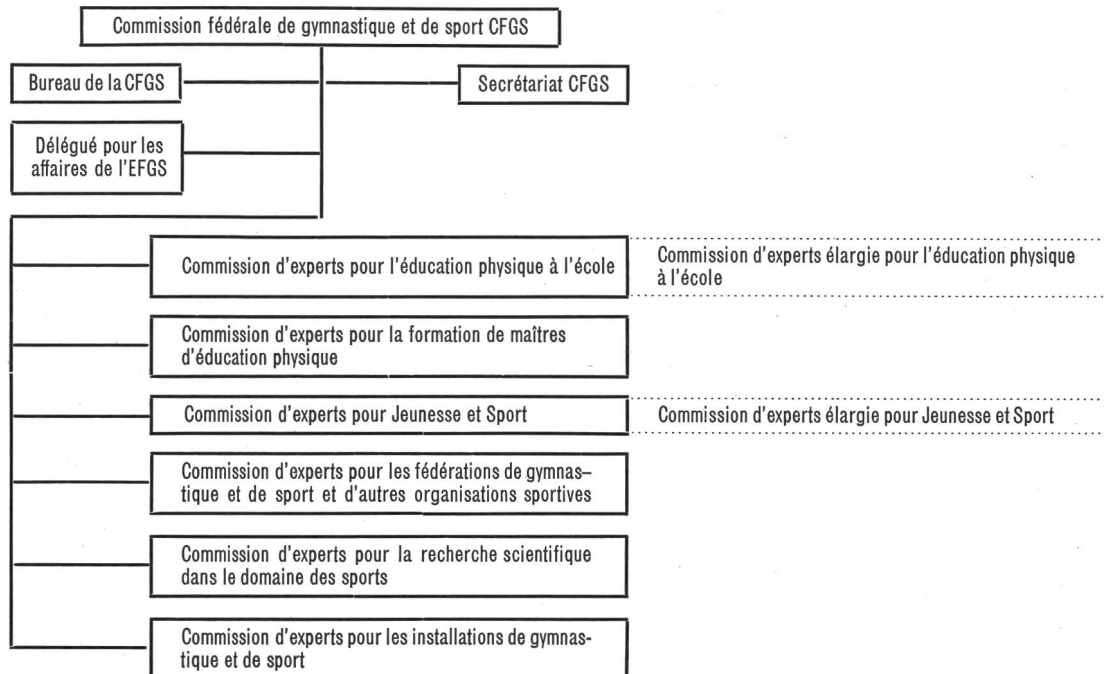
Commission fédérale de gymnastique et de sport CFGS

Bureau de la CFGS

Secrétariat CFGS

Délégué pour les affaires de l'EFGS

Commission d'experts pour l'éducation physique à l'école

Commission d'experts élargie pour l'éducation physique à l'école

Commission d'experts pour la formation de maîtres d'éducation physique

Commission d'experts pour Jeunesse et Sport

Commission d'experts élargie pour Jeunesse et Sport

Commission d'experts pour les fédérations de gymnastique et de sport et d'autres organisations sportives

Commission d'experts pour la recherche scientifique dans le domaine des sports

Commission d'experts pour les installations de gymnastique et de sport